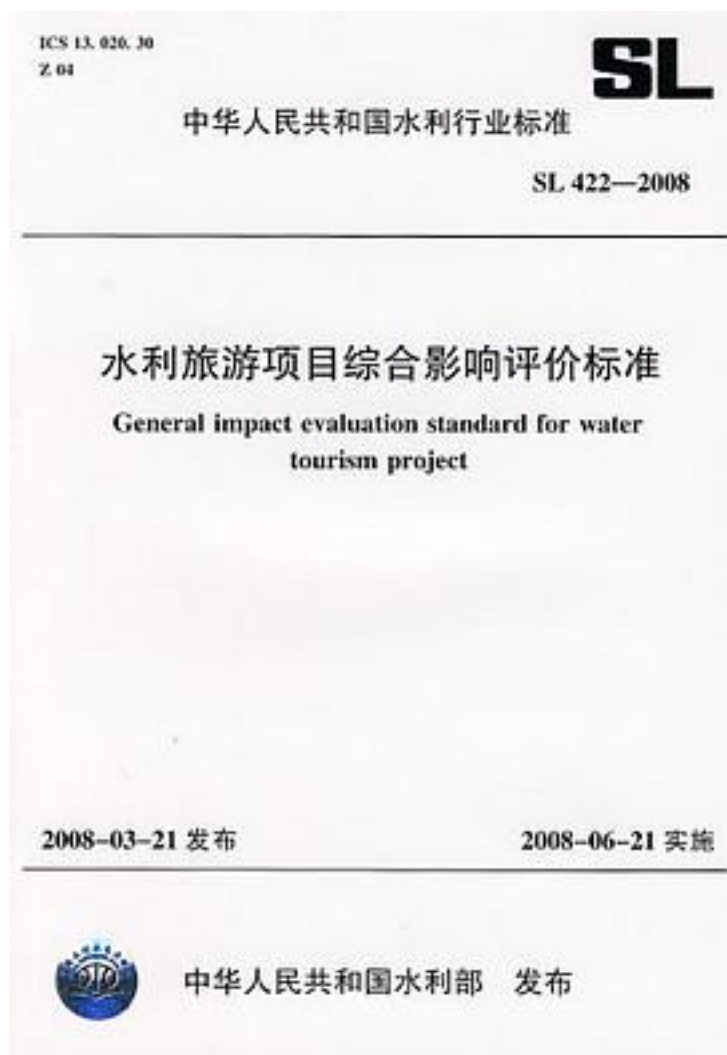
ICS 13.020.30
Z 04

SL

中华人民共和国水利行业标准

SL 422—2008

水利旅游项目综合影响评价标准

General impact evaluation standard for water tourism project

2008-03-21 发布

2008-06-21 实施

中华人民共和国水利部 发布